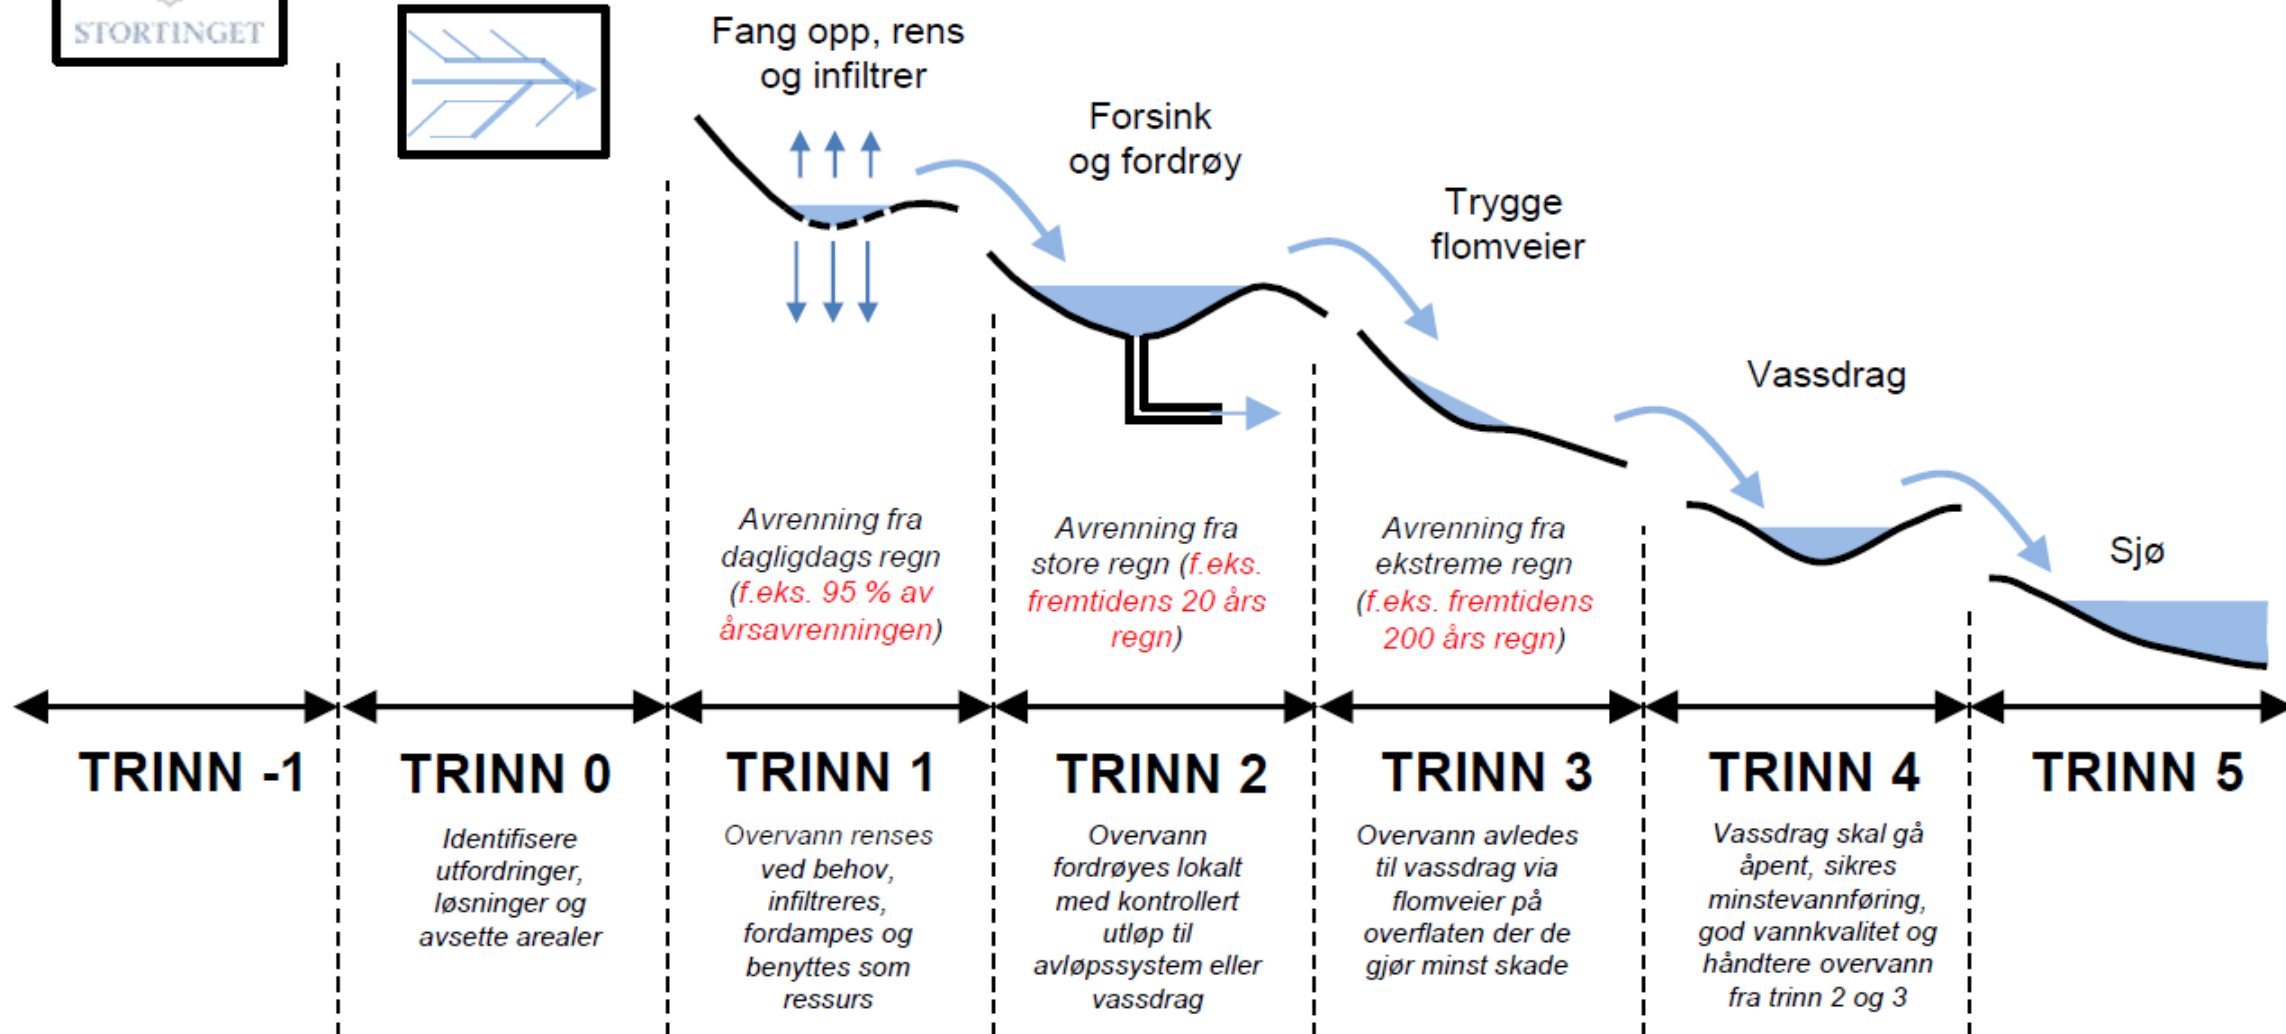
STORTINGET

Fang opp, rens og infiltrer

Forsink og fordrøy

Trygge flomveier

Vassdrag

Sjø

Avrenning fra dagligdags regn (f.eks. 95 % av årsavrenningen)

Avrenning fra store regn (f.eks. fremtidens 20 års regn)

Avrenning fra ekstreme regn (f.eks. fremtidens 200 års regn)

TRINN -1

TRINN 0

Identifisere utfordringer, løsninger og avsette arealer

TRINN 1

Overvann renses ved behov, infiltreres, fordampes og benyttes som ressurs

TRINN 2

Overvann fordrøyes lokalt med kontrollert utløp til avløpssystem eller vassdrag

TRINN 3

Overvann avledes til vassdrag via flomveier på overflaten der de gjør minst skade

TRINN 4

Vassdrag skal gå åpent, sikres minstevannføring, god vannkvalitet og håndtere overvann fra trinn 2 og 3

TRINN 5